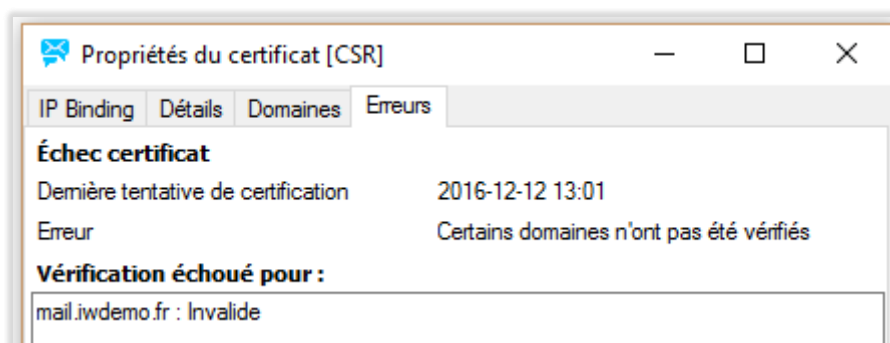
Propriétés du certificat [CSR]

IP Binding | Détails | Domaines | Erreurs

Échec certificat

Dernière tentative de certification 2016-12-12 13:01

Erreur Certains domaines n'ont pas été vérifiés

Vérification échoué pour :

mail.iwdemo.fr : Invalide